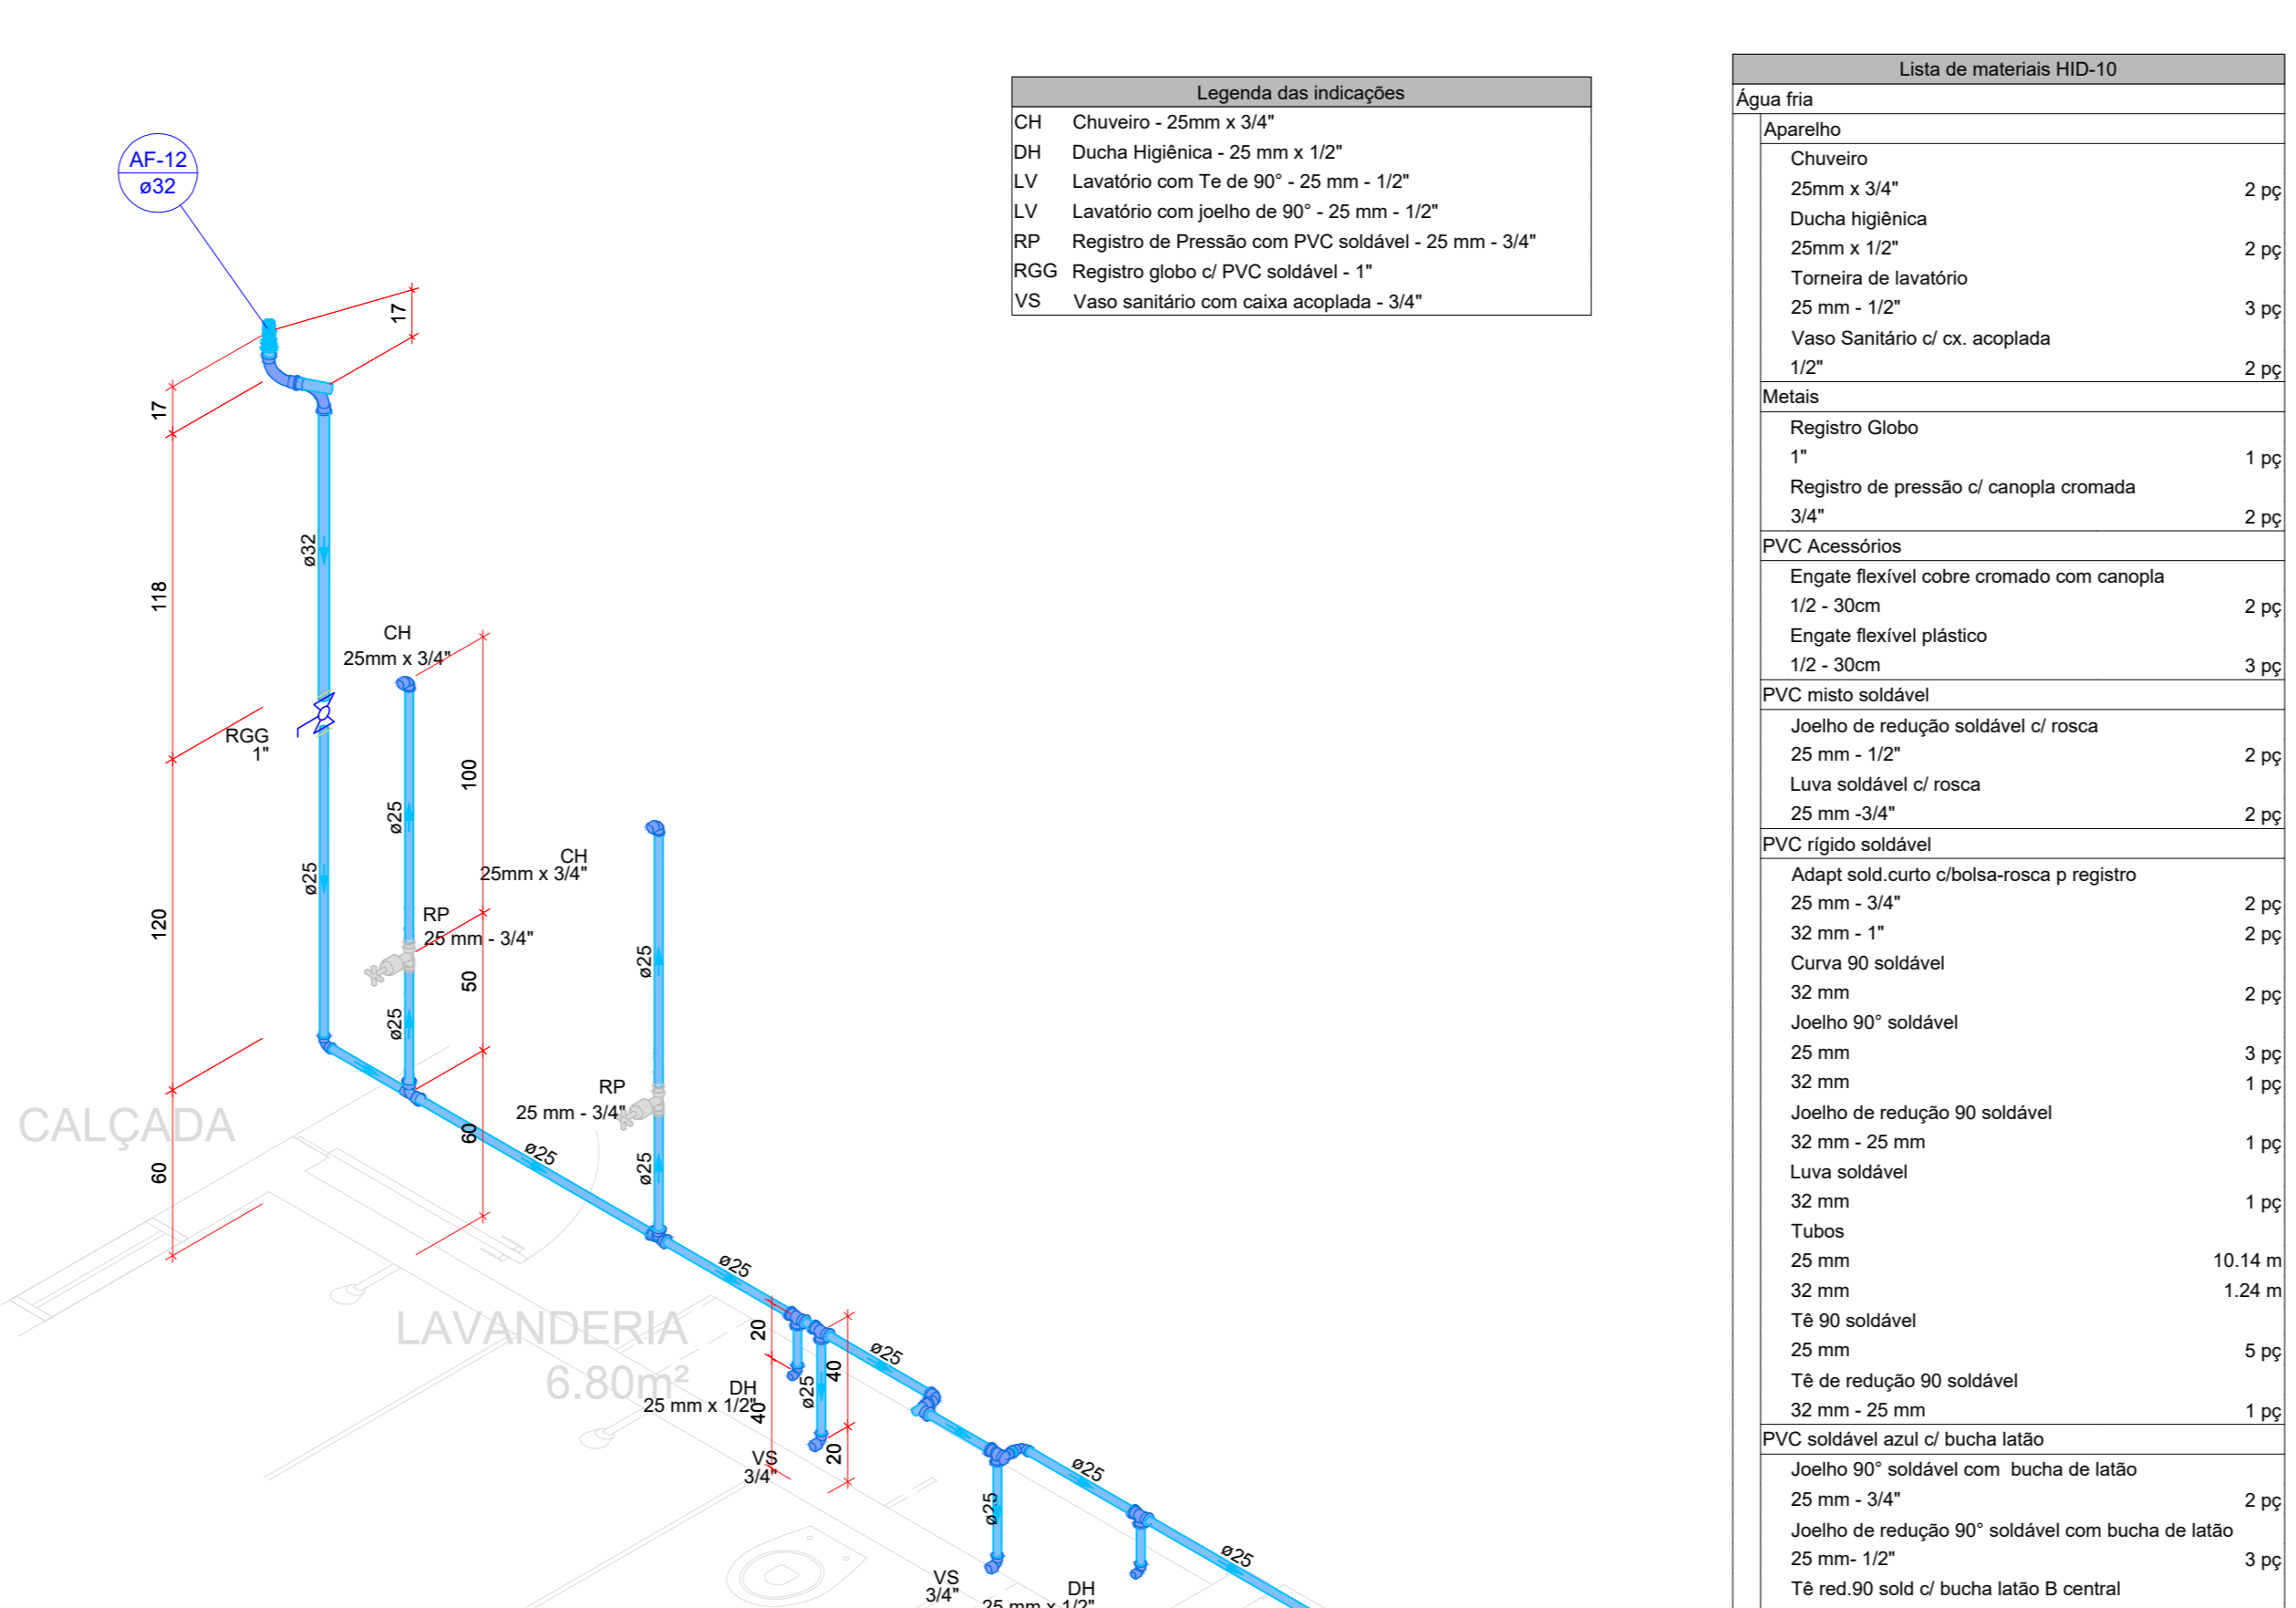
AF-12
ø32

17
17
118
120
60
ø32
ø25
ø25
ø25
RGG
1"
CH
25mm x 3/4"
100
50
60
RP
25 mm - 3/4"
CH
25mm x 3/4"
ø25
ø25
RP
25 mm - 3/4"
ø25
ø25
ø25
20
40
40
20
ø25
DH
25 mm x 1/2"
VS
3/4"
ø25
ø25
ø25
VS
3/4"
DH
25 mm x 1/2"
CALÇADA
LAVANDERIA
6.80m²

| Legenda das indicações | |
|---|---|
| CH | Chuveiro - 25mm x 3/4" |
| DH | Ducha Higiênica - 25 mm x 1/2" |
| LV | Lavatório com Te de 90° - 25 mm - 1/2" |
| LV | Lavatório com joelho de 90° - 25 mm - 1/2" |
| RP | Registro de Pressão com PVC soldável - 25 mm - 3/4" |
| RGG | Registro globo c/ PVC soldável - 1" |
| VS | Vaso sanitário com caixa acoplada - 3/4" |

| Lista de materiais HID-10 | |
|---|---|
| Água fria | |
| Aparelho | |
| Chuveiro | |
| 25mm x 3/4" | 2 pç |
| Ducha higiênica | |
| 25mm x 1/2" | 2 pç |
| Torneira de lavatório | |
| 25 mm - 1/2" | 3 pç |
| Vaso Sanitário c/ cx. acoplada | |
| 1/2" | 2 pç |
| Metais | |
| Registro Globo | |
| 1" | 1 pç |
| Registro de pressão c/ canopla cromada | |
| 3/4" | 2 pç |
| PVC Acessórios | |
| Engate flexível cobre cromado com canopla | |
| 1/2 - 30cm | 2 pç |
| Engate flexível plástico | |
| 1/2 - 30cm | 3 pç |
| PVC misto soldável | |
| Joelho de redução soldável c/ rosca | |
| 25 mm - 1/2" | 2 pç |
| Luva soldável c/ rosca | |
| 25 mm -3/4" | 2 pç |
| PVC rígido soldável | |
| Adapt sold.curto c/bolsa-rosca p registro | |
| 25 mm - 3/4" | 2 pç |
| 32 mm - 1" | 2 pç |
| Curva 90 soldável | |
| 32 mm | 2 pç |
| Joelho 90° soldável | |
| 25 mm | 3 pç |
| 32 mm | 1 pç |
| Joelho de redução 90 soldável | |
| 32 mm - 25 mm | 1 pç |
| Luva soldável | |
| 32 mm | 1 pç |
| Tubos | |
| 25 mm | 10.14 m |
| 32 mm | 1.24 m |
| Tê 90 soldável | |
| 25 mm | 5 pç |
| Tê de redução 90 soldável | |
| 32 mm - 25 mm | 1 pç |
| PVC soldável azul c/ bucha latão | |
| Joelho 90° soldável com bucha de latão | |
| 25 mm - 3/4" | 2 pç |
| Joelho de redução 90° soldável com bucha de latão | |
| 25 mm- 1/2" | 3 pç |
| Tê red.90 sold c/ bucha latão B central | |